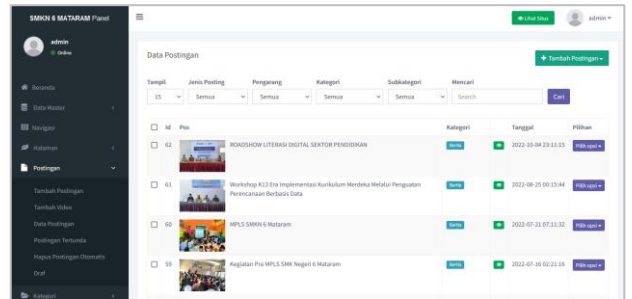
SMKN 6 MATARAM Panel

admin
Online

Beranda
Data Master
Navigasi
Halaman
Postingan
Tambah Postingan
Tambah Video
Data Postingan
Postingan Tertunda
Hapus Postingan Otomatis
Draf
Kategori

≡

Lihat Situs
admin

Data Postingan

+ Tambah Postingan

| Tampil | Jenis Posting | Pengarang | Kategori | Subkategori | Mencari | |
|---|---|---|---|---|---|---|
| 15 | Semua | Semua | Semua | Semua | Search | Cari |

| | Id | Pos | | Kategori | | Tanggal | Pilihan |
|---|---|---|---|---|---|---|---|
| ☐ | 62 | | ROADSHOW LITERASI DIGITAL SEKTOR PENDIDIKAN | Berita | | 2022-10-04 23:11:15 | Pilih opsi |
| ☐ | 61 | | Workshop K13 Era Implementasi Kurikulum Merdeka Melalui Penguatan Perencanaan Berbasis Data | Berita | | 2022-08-25 00:15:44 | Pilih opsi |
| ☐ | 60 | | MPLS SMKN 6 Mataram | Berita | | 2022-07-21 07:11:32 | Pilih opsi |
| ☐ | 59 | | Kegiatan Pra MPLS SMK Negeri 6 Mataram | Berita | | 2022-07-16 02:21:16 | Pilih opsi |